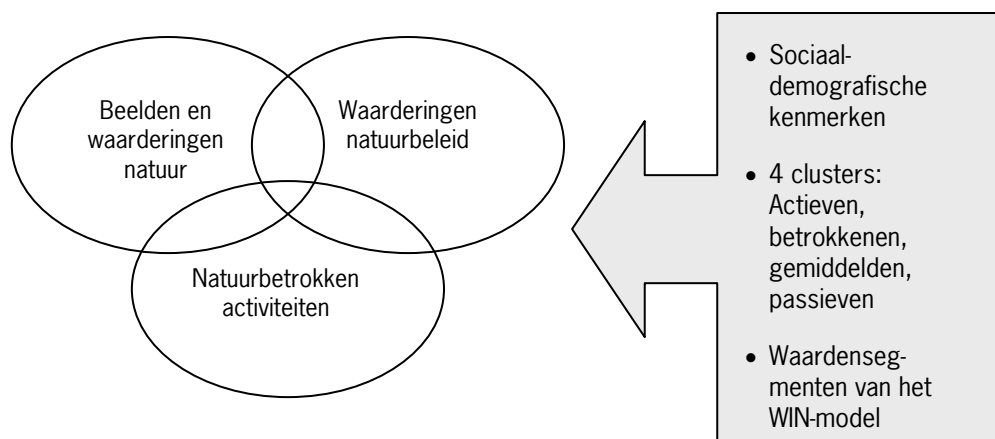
Beelden en waarderingen natuur

Waarderingen natuurbeleid

Natuurbetrokken activiteiten

- Sociaal-demografische kenmerken
- 4 clusters: Actieven, betrokkenen, gemiddelden, passieven
- Waardensegmenten van het WIN-model